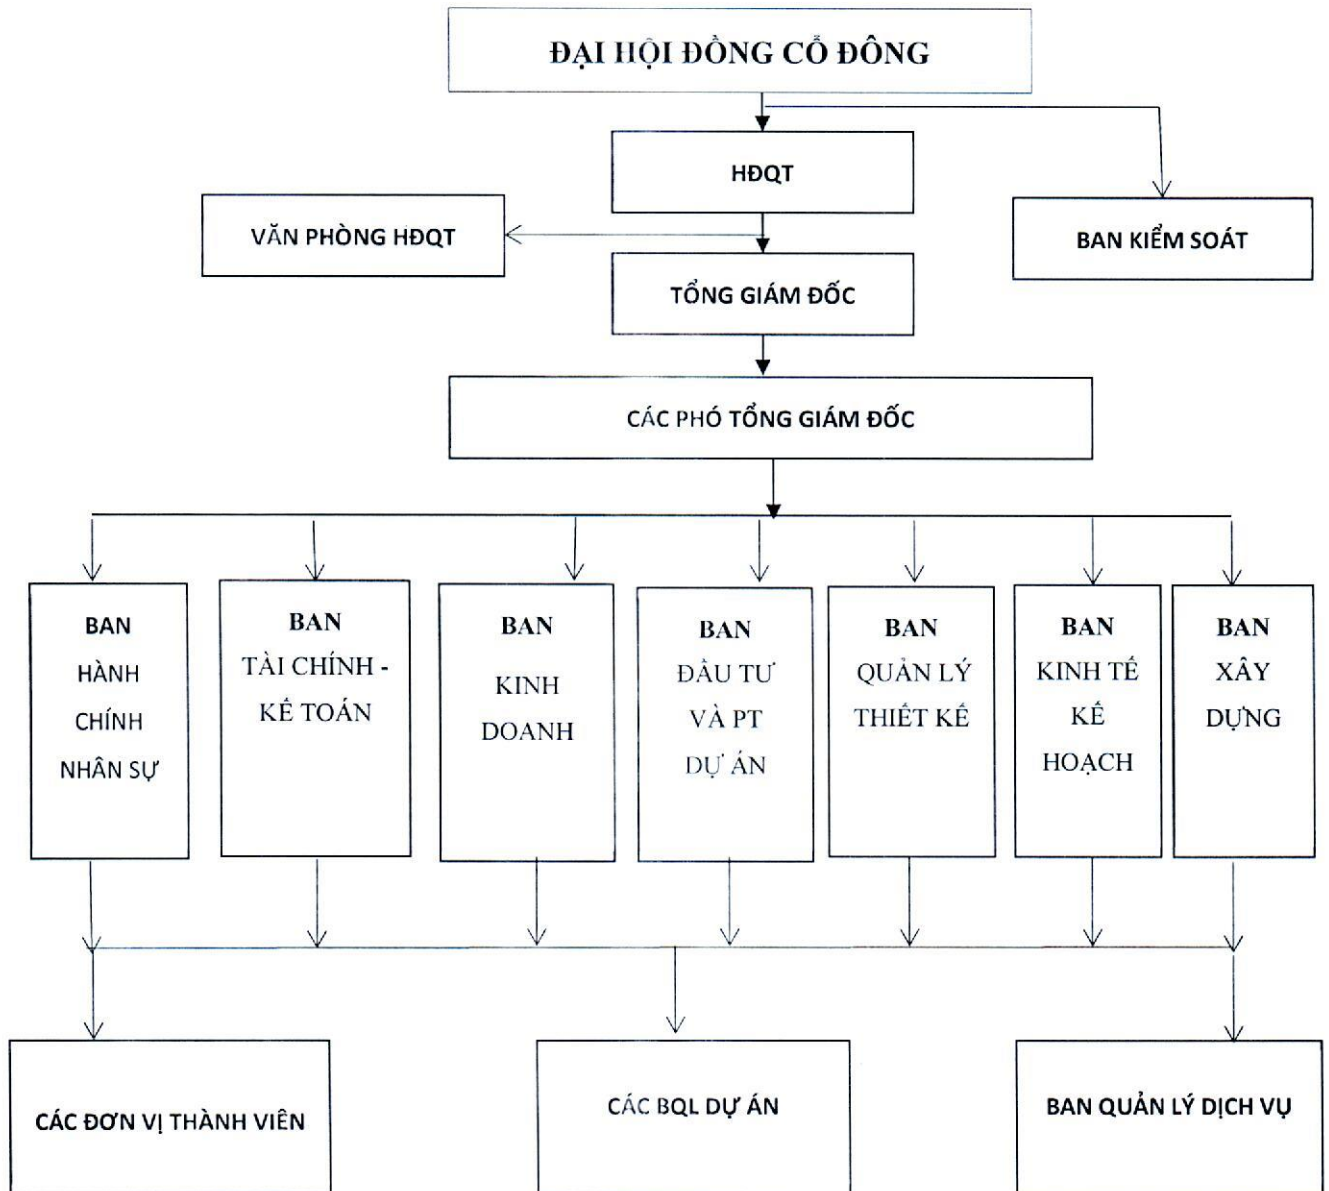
ĐẠI HỘI ĐỒNG CỔ ĐÔNG

HĐQT

VĂN PHÒNG HĐQT

BAN KIỂM SOÁT

TỔNG GIÁM ĐỐC

CÁC PHÓ TỔNG GIÁM ĐỐC

BAN HÀNH CHÍNH NHÂN SỰ

BAN TÀI CHÍNH - KẾ TOÁN

BAN KINH DOANH

BAN ĐẦU TƯ VÀ PT DỰ ÁN

BAN QUẢN LÝ THIẾT KẾ

BAN KINH TẾ KẾ HOẠCH

BAN XÂY DỰNG

CÁC ĐƠN VỊ THÀNH VIÊN

CÁC BQL DỰ ÁN

BAN QUẢN LÝ DỊCH VỤ